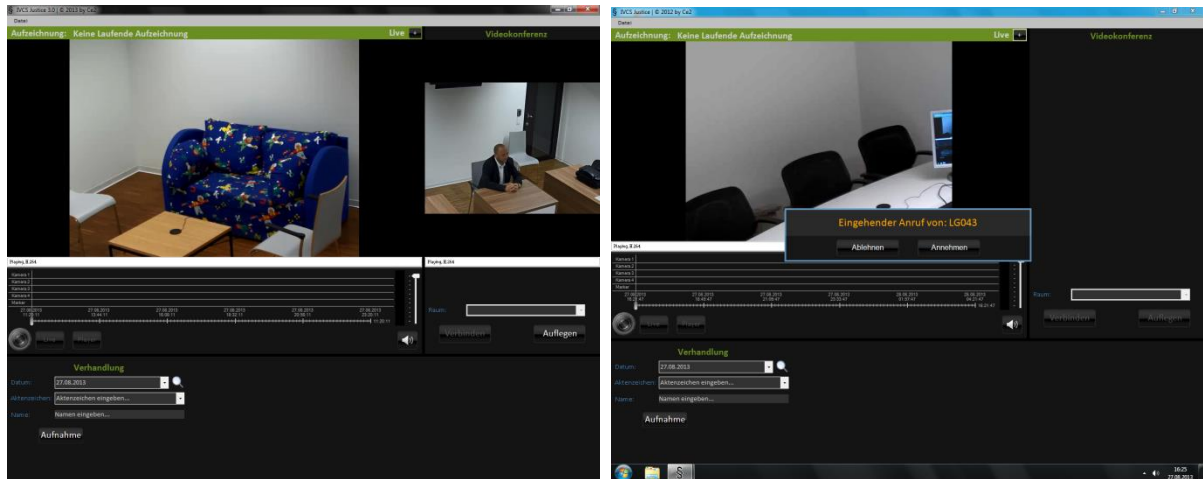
JVCS Justice 3.0 | © 2012 by Ca2
Datei
Aufzeichnung: Keine Laufende Aufzeichnung
Live
Videokonferenz
Playing, H.264
Playing, H.264
Kamera 1
Kamera 2
Kamera 3
Kamera 4
Master
27.08.2013
27.08.2013
27.08.2013
27.08.2013
27.08.2013
27.08.2013
Raum:
Verbinden
Auflegen
Verhandlung
Datum: 27.08.2013
Aktenzeichen: Aktenzeichen eingeben...
Name: Namen eingeben...
Aufnahme

JVCS Justice | © 2012 by Ca2
Datei
Aufzeichnung: Keine Laufende Aufzeichnung
Live
Videokonferenz
Eingehender Anruf von: LG043
Ablehnen
Annehmen
Playing, H.264
Kamera 1
Kamera 2
Kamera 3
Kamera 4
Master
27.08.2013
27.08.2013
27.08.2013
27.08.2013
28.08.2013
28.08.2013
Raum:
Verbinden
Auflegen
Verhandlung
Datum: 27.08.2013
Aktenzeichen: Aktenzeichen eingeben...
Name: Namen eingeben...
Aufnahme
16:25
27.08.2013